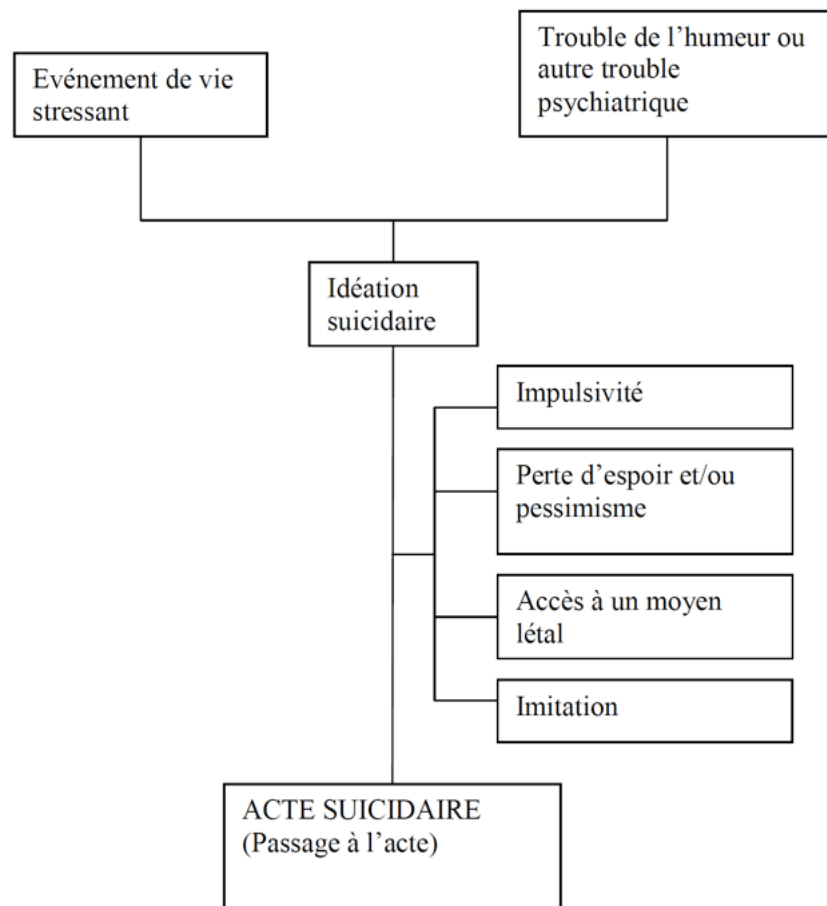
Evénement de vie stressant

Trouble de l’humeur ou autre trouble psychiatrique

Idéation suicidaire

Impulsivité

Perte d’espoir et/ou pessimisme

Accès à un moyen létal

Imitation

ACTE SUICIDAIRE
(Passage à l’acte)